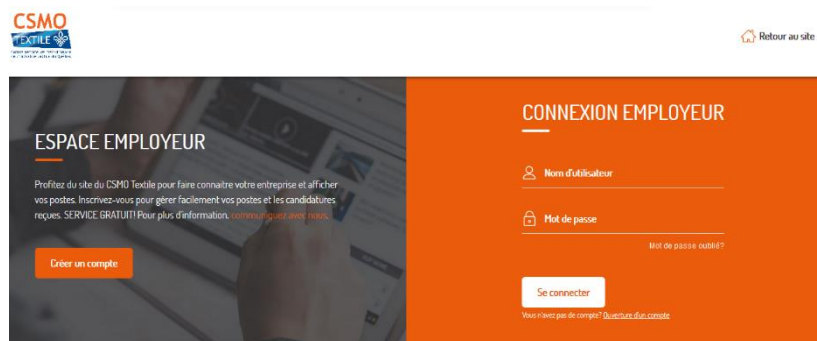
CSMO
TEXTILE
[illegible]

Retour au site

ESPACE EMPLOYEUR

Profitez du site du CSMO Textile pour faire connaitre votre entreprise et afficher vos postes. Inscrivez-vous pour gérer facilement vos postes et les candidatures reçues. SERVICE GRATUIT! Pour plus d'information, communiquez avec nous.

Créer un compte

CONNEXION EMPLOYEUR

Nom d'utilisateur

Mot de passe

Mot de passe oublié?

Se connecter

Vous n'avez pas de compte? Ouverture d'un compte